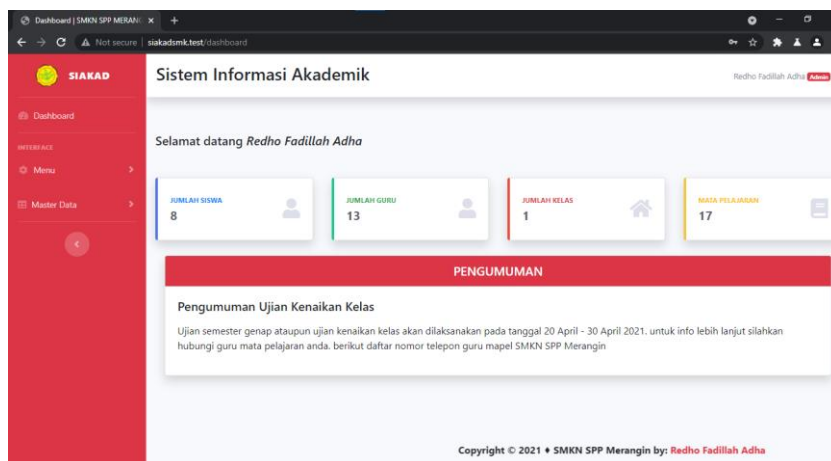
Dashboard | SMKN SPP MERAN(
Not secure | siakadsmk.test/dashboard

SIAKAD
Dashboard
INTERFACE
Menu
Master Data

Sistem Informasi Akademik
Redho Fadillah Adha Admin

Selamat datang Redho Fadillah Adha

| JUMLAH SISWA 8 | JUMLAH GURU 13 | JUMLAH KELAS 1 | MATA PELAJARAN 17 |
|---|---|---|---|

PENGUMUMAN

Pengumuman Ujian Kenaikan Kelas

Ujian semester genap ataupun ujian kenaikan kelas akan dilaksanakan pada tanggal 20 April - 30 April 2021. untuk info lebih lanjut silahkan hubungi guru mata pelajaran anda. berikut daftar nomor telepon guru mapel SMKN SPP Merangin

Copyright © 2021 • SMKN SPP Merangin by: Redho Fadillah Adha